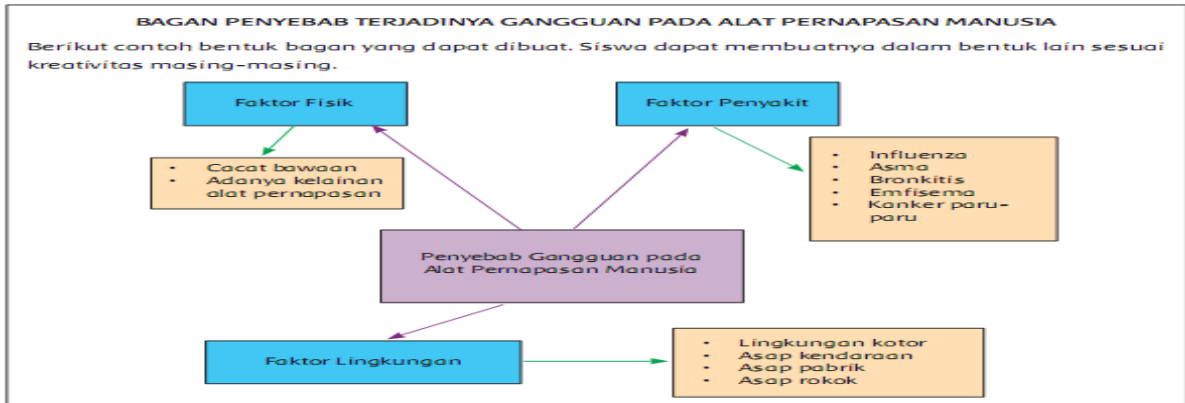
BAGAN PENYEBAB TERJADINYA GANGGUAN PADA ALAT PERNAPASAN MANUSIA

Berikut contoh bentuk bagan yang dapat dibuat. Siswa dapat membuatnya dalam bentuk lain sesuai kreativitas masing-masing.

Faktor Fisik

- Cacat bawaan
- Adanya kelainan alat pernapasan

Faktor Penyakit

- Influenza
- Asma
- Bronkitis
- Emfisema
- Kanker paru-paru

Penyebab Gangguan pada Alat Pernapasan Manusia

Faktor Lingkungan

- Lingkungan kotor
- Asap kendaraan
- Asap pabrik
- Asap rokok